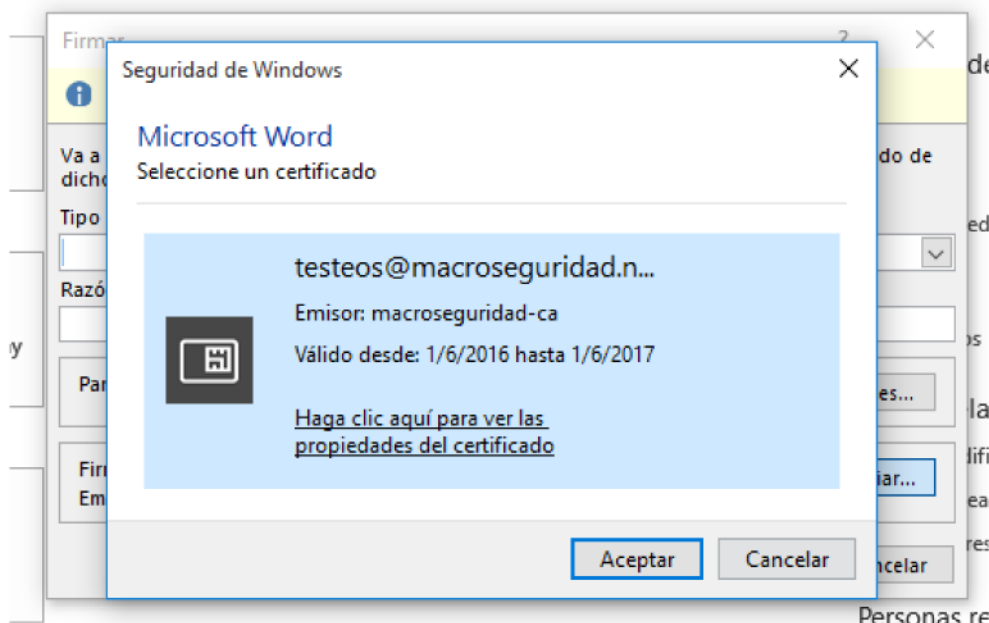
Firmar

?

Va a
dicho

do de

Tipo

Razó

Par

es...

Firr
Em

iar...

ncelar

Seguridad de Windows

Microsoft Word
Seleccione un certificado

testeos@macroseguridad.n...

Emisor: macroseguridad-ca

Válido desde: 1/6/2016 hasta 1/6/2017

Haga clic aquí para ver las propiedades del certificado

Aceptar

Cancelar

de

ed

y

os

la

difi

ea

res

Personas re